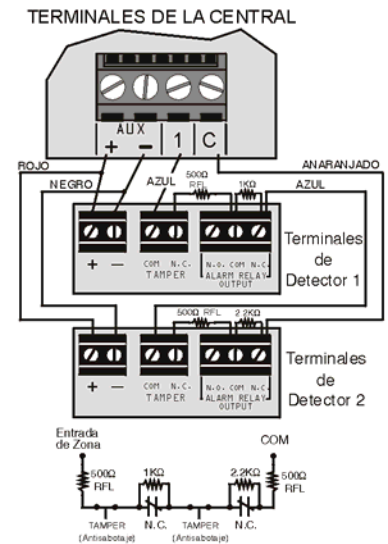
TERMINALES DE LA CENTRAL

AUX
+ −
1
C

ROJO
NEGRO
AZUL
500Ω RFL
1KΩ
AZUL
ANARANJADO

+ −
COM N.C.
TAMPER
N.O. COM N.C.
ALARM RELAY OUTPUT

Terminales de Detector 1

500Ω RFL
2.2KΩ

+ −
COM N.C.
TAMPER
N.O. COM N.C.
ALARM RELAY OUTPUT

Terminales de Detector 2

Entrada de Zona
COM
500Ω RFL
1KΩ
2.2KΩ
500Ω RFL
TAMPER (Antisabotaje)
N.C.
TAMPER (Antisabotaje)
N.C.